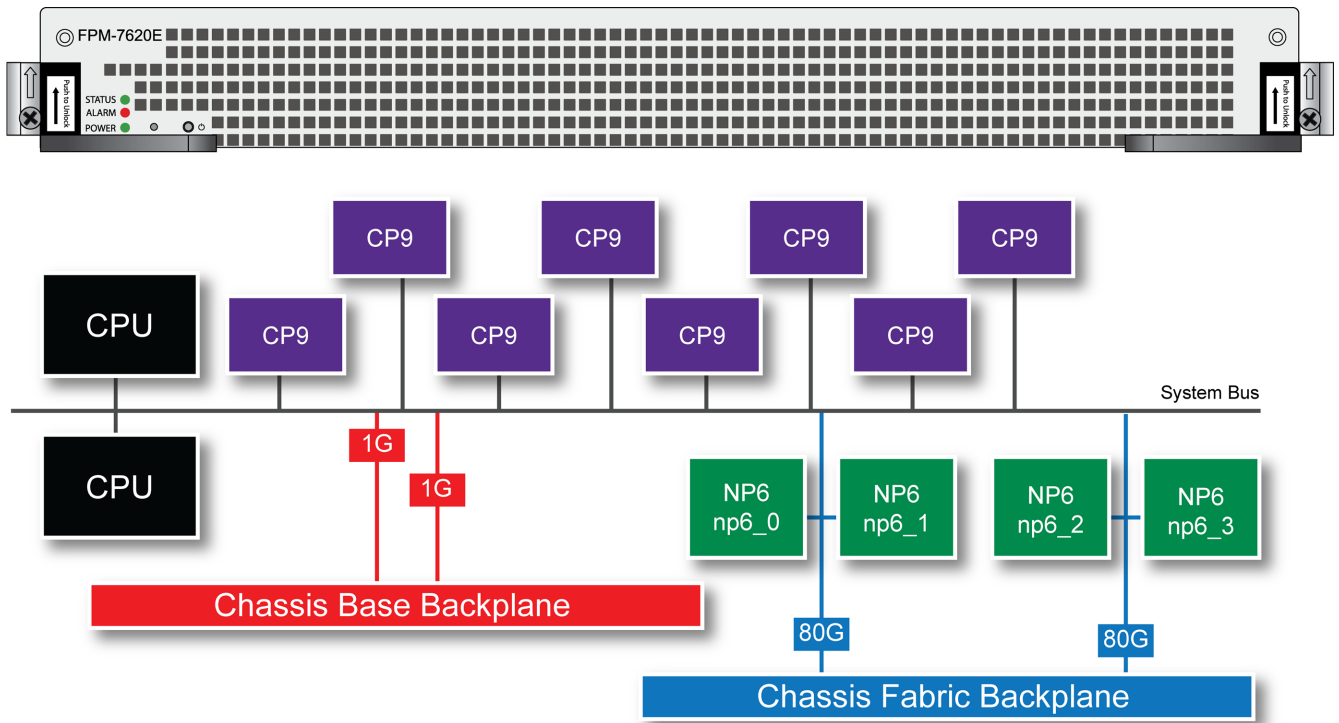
FPM-7620E

Push to Unlock

STATUS
ALARM
POWER

Push to Unlock

CP9 CP9 CP9 CP9

CPU

CP9 CP9 CP9 CP9

System Bus

CPU

1G
1G

NP6
np6_0

NP6
np6_1

NP6
np6_2

NP6
np6_3

Chassis Base Backplane

80G
80G

Chassis Fabric Backplane